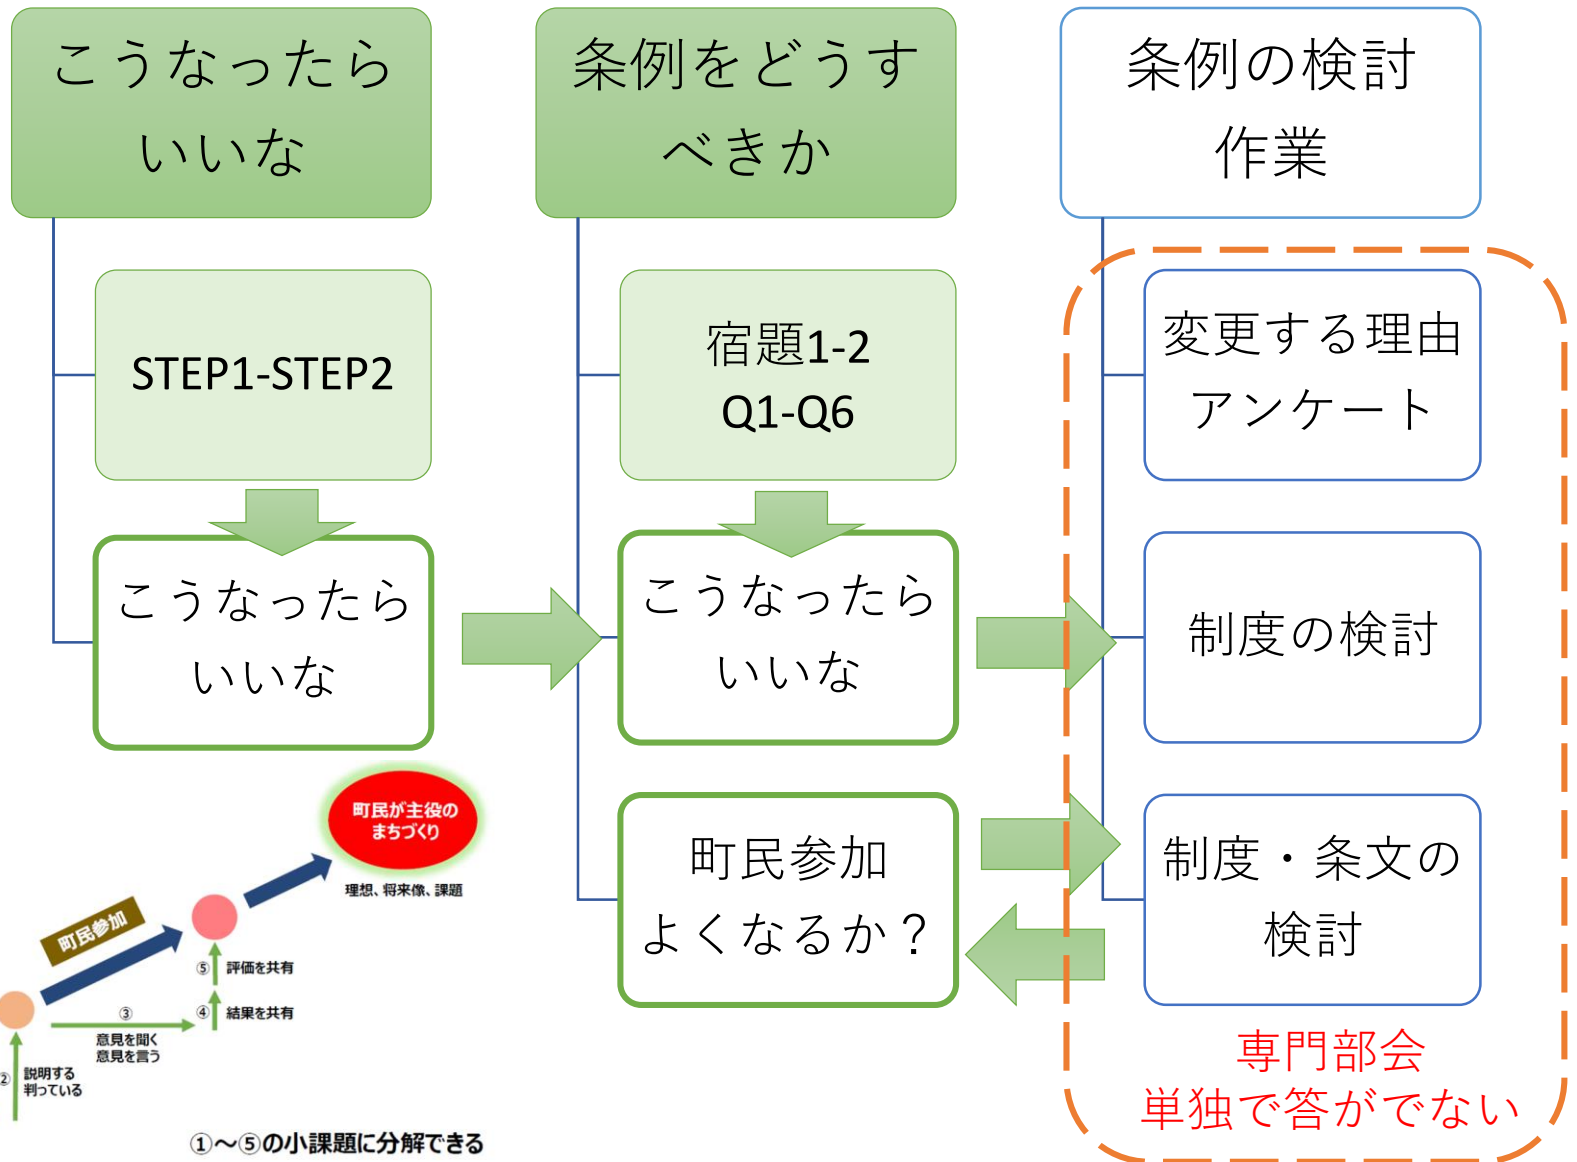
こうなったら いいな

条例をどうす べきか

条例の検討 作業

STEP1-STEP2

宿題1-2
Q1-Q6

変更する理由 アンケート

こうなったら いいな

こうなったら いいな

制度の検討

町民参加 よくなるか？

制度・条文の 検討

専門部会
単独で答がでない

町民が主役の まちづくり

理想、将来像、課題

町民参加

⑤ 評価を共有

③

④ 結果を共有

意見を聞く
意見を言う

② 説明する
判っている

①～⑤の小課題に分解できる